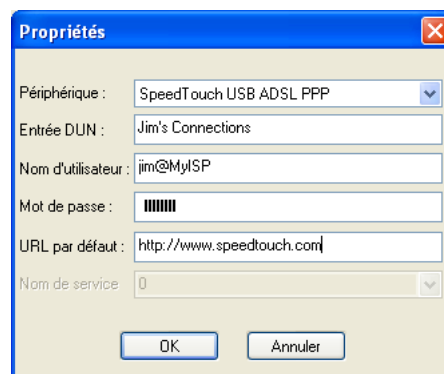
Propriétés

Périphérique : SpeedTouch USB ADSL PPP

Entrée DUN : Jim's Connections

Nom d'utilisateur : jim@MyISP

Mot de passe : ••••••••

URL par défaut : http://www.speedtouch.com

Nom de service 0

OK Annuler